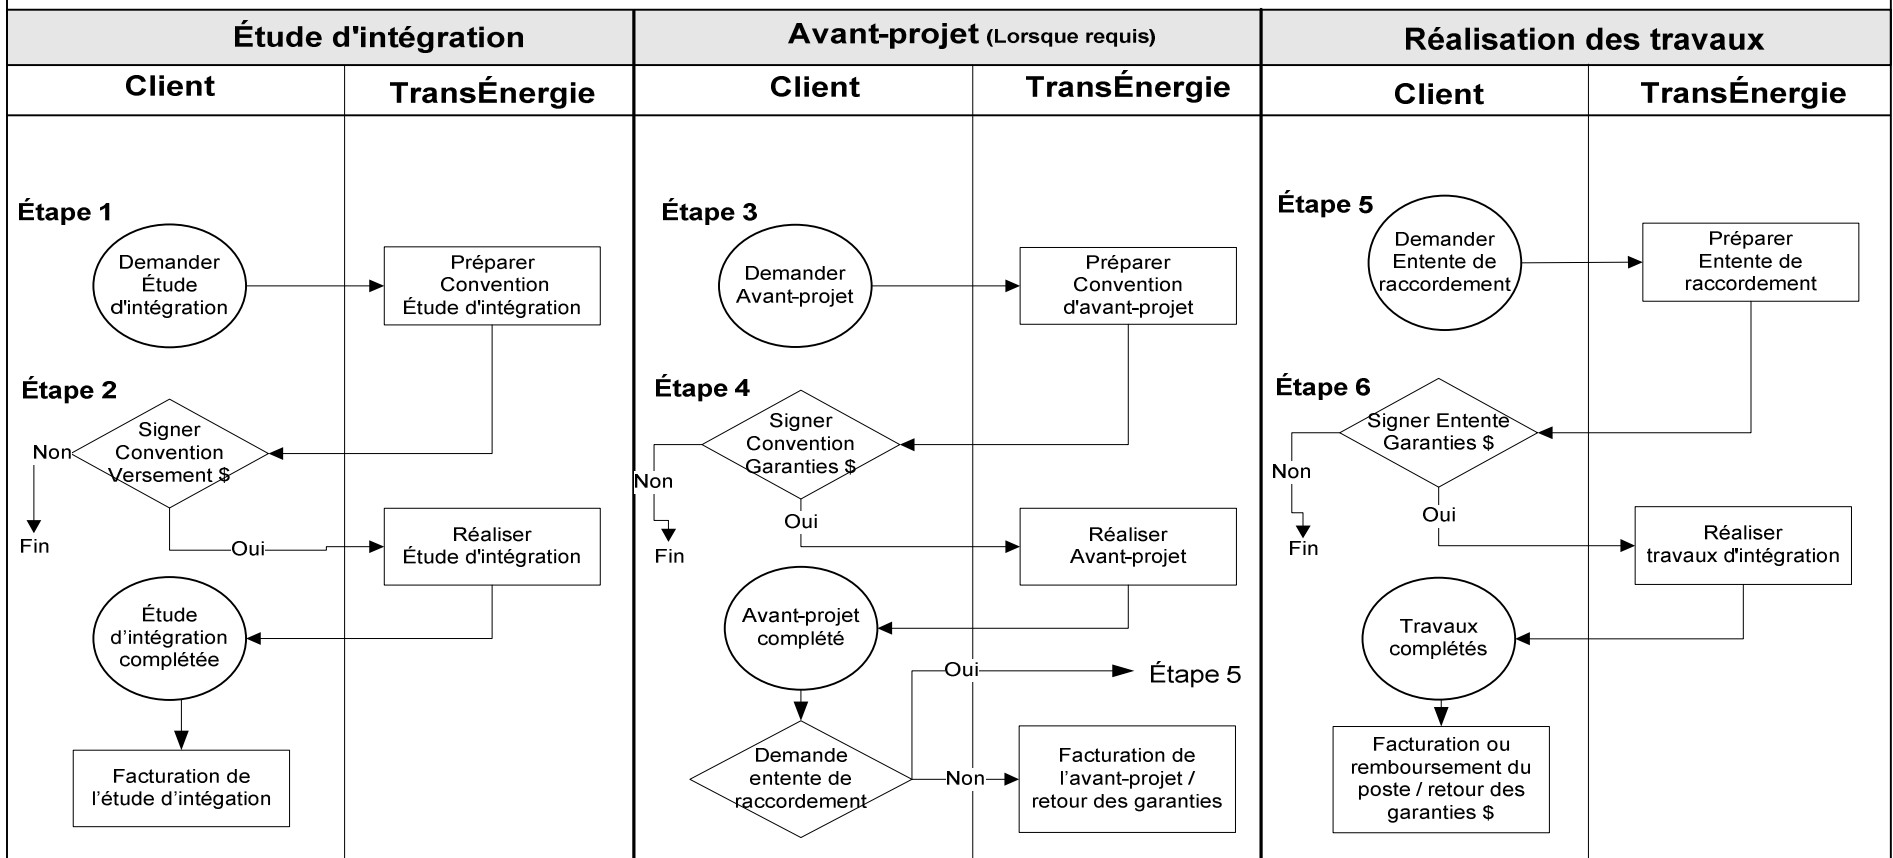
Étude d'intégration

Client

TransÉnergie

Étape 1

Demander Étude d'intégration

Préparer Convention Étude d'intégration

Étape 2

Signer Convention Versement $

Non

Fin

Oui

Réaliser Étude d'intégration

Étude d'intégration complétée

Facturation de l'étude d'intégation

Avant-projet (Lorsque requis)

Client

TransÉnergie

Étape 3

Demander Avant-projet

Préparer Convention d'avant-projet

Étape 4

Signer Convention Garanties $

Non

Fin

Oui

Réaliser Avant-projet

Avant-projet complété

Oui

Étape 5

Demande entente de raccordement

Non

Facturation de l'avant-projet / retour des garanties

Réalisation des travaux

Client

TransÉnergie

Étape 5

Demander Entente de raccordement

Préparer Entente de raccordement

Étape 6

Signer Entente Garanties $

Non

Fin

Oui

Réaliser travaux d'intégration

Travaux complétés

Facturation ou remboursement du poste / retour des garanties $